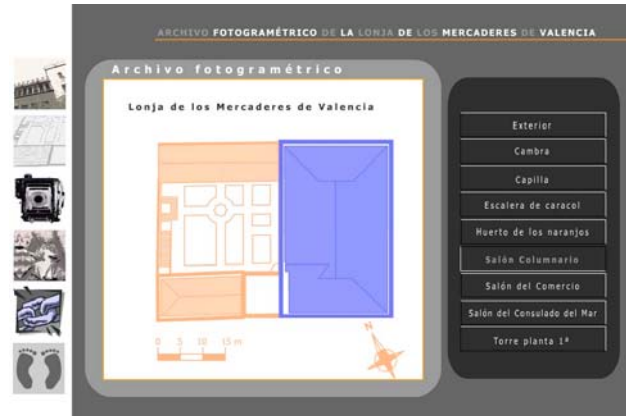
ARCHIVO FOTOGRAMÉTRICO DE LA LONJA DE LOS MERCADERES DE VALENCIA

Archivo fotogramétrico

Lonja de los Mercaderes de Valencia

0 5 10 15m

N

Exterior

Cambra

Capilla

Escalera de caracol

Huerto de los naranjos

Salón Columnario

Salón del Comercio

Salón del Consulado del Mar

Torre planta 1ª